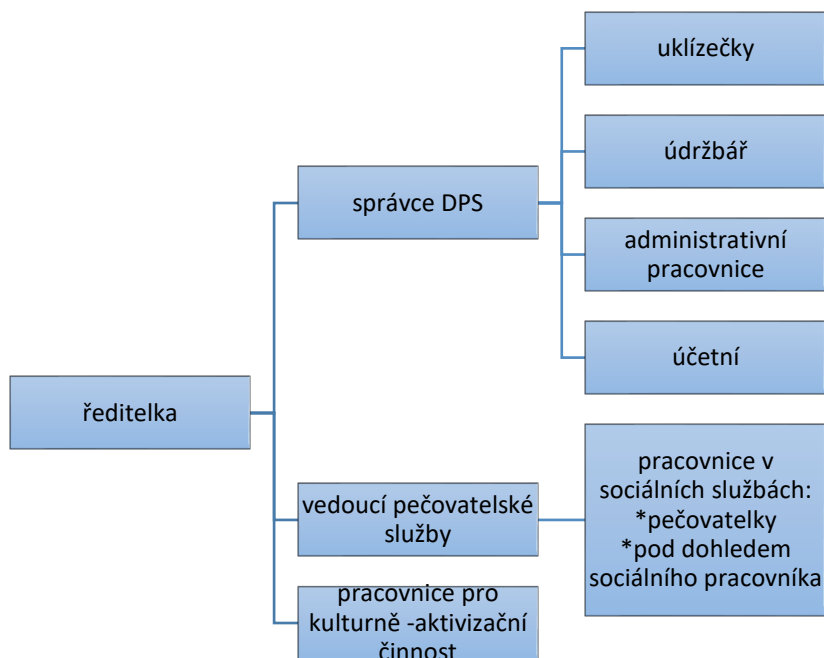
ředitelka

správce DPS

uklízečky

údržbář

administrativní pracovnice

účetní

vedoucí pečovatelské služby

pracovnice v sociálních službách: *pečovatelky *pod dohledem sociálního pracovníka

pracovnice pro kulturně -aktivizační činnost